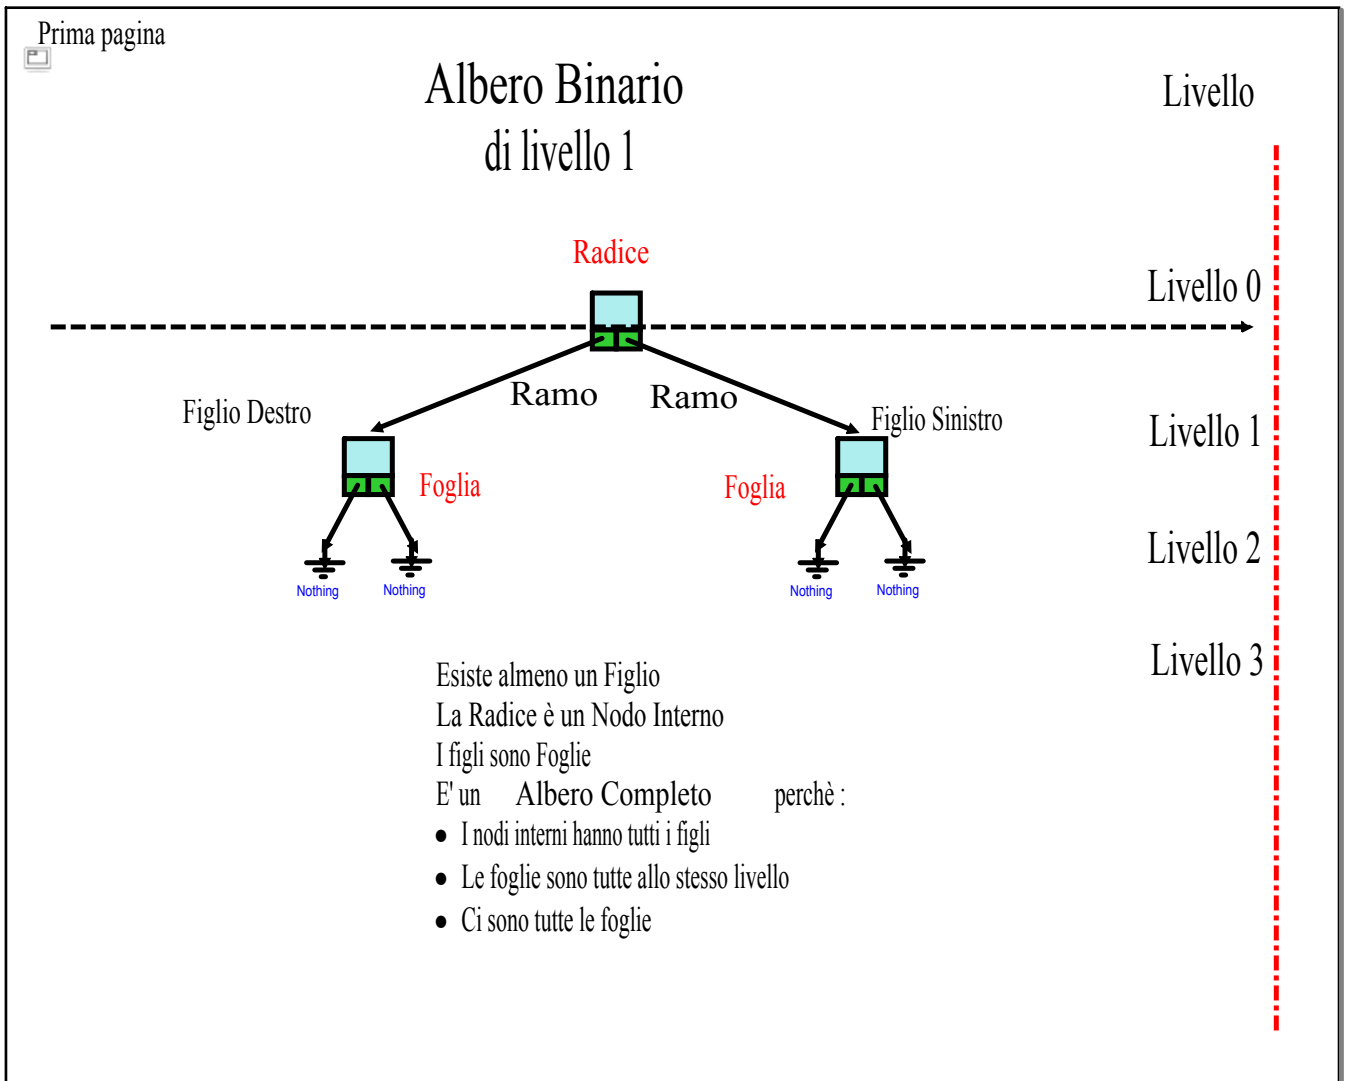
Prima pagina

Albero Binario
di livello 1

Livello

Radice

Livello 0

Ramo
Ramo

Figlio Destro

Figlio Sinistro

Livello 1

Foglia

Foglia

Livello 2

Nothing
Nothing
Nothing
Nothing

Livello 3

Esiste almeno un Figlio
La Radice è un Nodo Interno
I figli sono Foglie
E' un Albero Completo perchè :
- I nodi interni hanno tutti i figli
- Le foglie sono tutte allo stesso livello
- Ci sono tutte le foglie